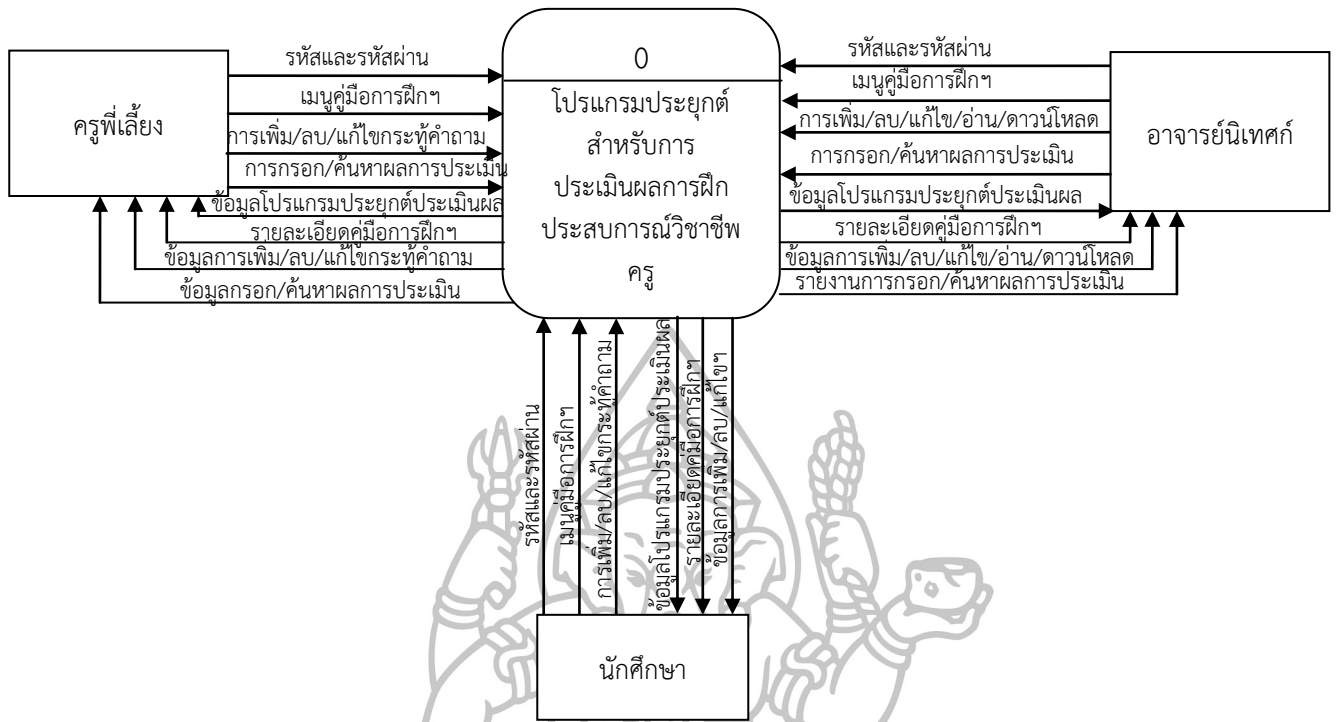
ครูพี่เลี้ยง

รหัสและรหัสผ่าน
เมนูคู่มือการฝึกฯ
การเพิ่ม/ลบ/แก้ไขกระทู้คำถาม
การกรอก/ค้นหาผลการประเมิน
ข้อมูลโปรแกรมประยุกต์ประเมินผล
รายละเอียดคู่มือการฝึกฯ
ข้อมูลการเพิ่ม/ลบ/แก้ไขกระทู้คำถาม
ข้อมูลกรอก/ค้นหาผลการประเมิน

0

โปรแกรมประยุกต์สำหรับการประเมินผลการฝึกประสบการณ์วิชาชีพครู

รหัสและรหัสผ่าน
เมนูคู่มือการฝึกฯ
การเพิ่ม/ลบ/แก้ไข/อ่าน/ดาวน์โหลด
การกรอก/ค้นหาผลการประเมิน
ข้อมูลโปรแกรมประยุกต์ประเมินผล
รายละเอียดคู่มือการฝึกฯ
ข้อมูลการเพิ่ม/ลบ/แก้ไข/อ่าน/ดาวน์โหลด
รายงานการกรอก/ค้นหาผลการประเมิน

อาจารย์นิเทศก์

รหัสและรหัสผ่าน
เมนูคู่มือการฝึกฯ
การเพิ่ม/ลบ/แก้ไขกระทู้คำถาม
ข้อมูลโปรแกรมประยุกต์ประเมินผล
รายละเอียดคู่มือการฝึกฯ
ข้อมูลการเพิ่ม/ลบ/แก้ไขฯ

นักศึกษา